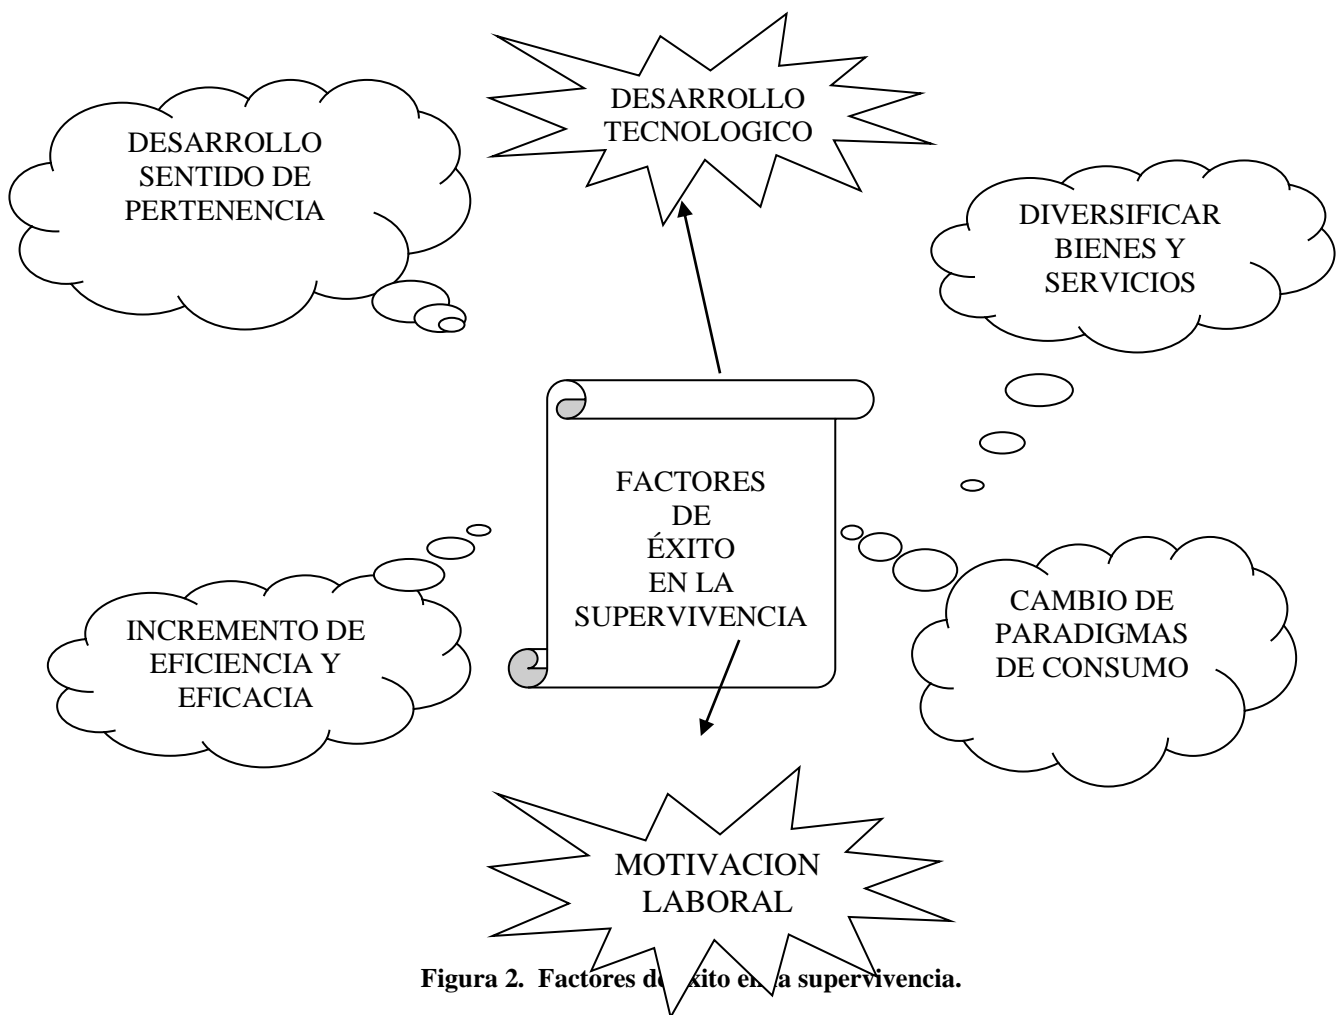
DESARROLLO TECNOLOGICO

DESARROLLO SENTIDO DE PERTENENCIA

DIVERSIFICAR BIENES Y SERVICIOS

FACTORES DE ÉXITO EN LA SUPERVIVENCIA

INCREMENTO DE EFICIENCIA Y EFICACIA

CAMBIO DE PARADIGMAS DE CONSUMO

MOTIVACION LABORAL

Figura 2. Factores de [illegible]xito en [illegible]a supervivencia.